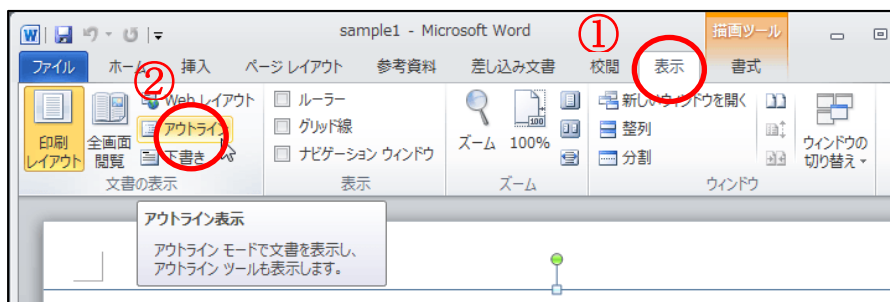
sample1 - Microsoft Word
描画ツール
①
ファイル ホーム 挿入 ページ レイアウト 参考資料 差し込み文書 校閲 表示 書式
②
印刷レイアウト 全画面閲覧 Web レイアウト アウトライン 下書き
文書の表示
ルーラー
グリッド線
ナビゲーション ウィンドウ
表示
ズーム 100%
ズーム
新しいウィンドウを開く
整列
分割
ウィンドウの切り替え
ウィンドウ
アウトライン表示
アウトライン モードで文書を表示し、アウトライン ツールも表示します。